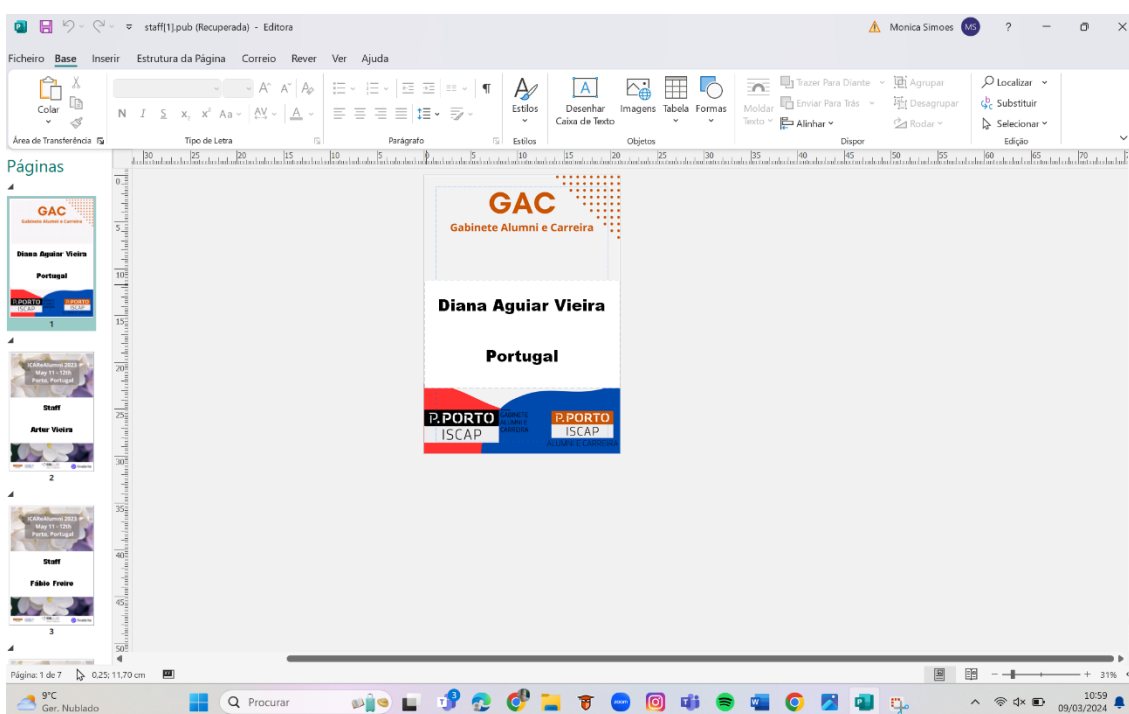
staff[1].pub (Recuperada) - Editora

Monica Simoes MS ?

Ficheiro Base Inserir Estrutura da Página Correio Rever Ver Ajuda

Colar
Área de Transferência
Tipo de Letra
Parágrafo
Estilos
Estilos
Desenhar Caixa de Texto
Imagens Tabela Formas
Objetos
Moldar Texto
Trazer Para Diante
Enviar Para Trás
Alinhar
Agrupar
Desagrupar
Rodar
Dispor
Localizar
Substituir
Selecionar
Edição

Páginas

GAC
Gabinete Alumni e Carreira

Diana Aguiar Vieira

Portugal

P.PORTO ISCAP
GABINETE ALUMNI E CARREIRA
P.PORTO ISCAP ALUMNI E CARREIRA

1

ICAReAlumni 2023 May 11 - 12th Porto, Portugal
Staff
Artur Vieira
2

ICAReAlumni 2023 May 11 - 12th Porto, Portugal
Staff
Fábio Freire
3

Página: 1 de 7 0,25; 11,70 cm
31%

9°C Ger. Nublado
Procurar
10:59 09/03/2024